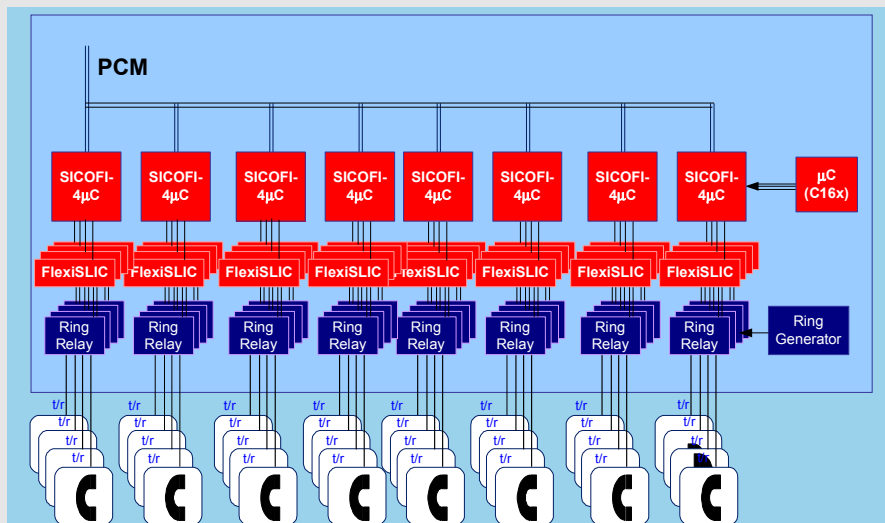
PCM

SICOFI-4µC SICOFI-4µC SICOFI-4µC SICOFI-4µC SICOFI-4µC SICOFI-4µC SICOFI-4µC SICOFI-4µC

µC (C16x)

FlexiSLIC FlexiSLIC FlexiSLIC FlexiSLIC FlexiSLIC FlexiSLIC FlexiSLIC FlexiSLIC

Ring Relay Ring Relay Ring Relay Ring Relay Ring Relay Ring Relay Ring Relay Ring Relay

Ring Generator

t/r t/r t/r t/r
t/r t/r t/r t/r
t/r t/r t/r t/r
t/r t/r t/r t/r
t/r t/r t/r t/r
t/r t/r t/r t/r
t/r t/r t/r t/r
t/r t/r t/r t/r